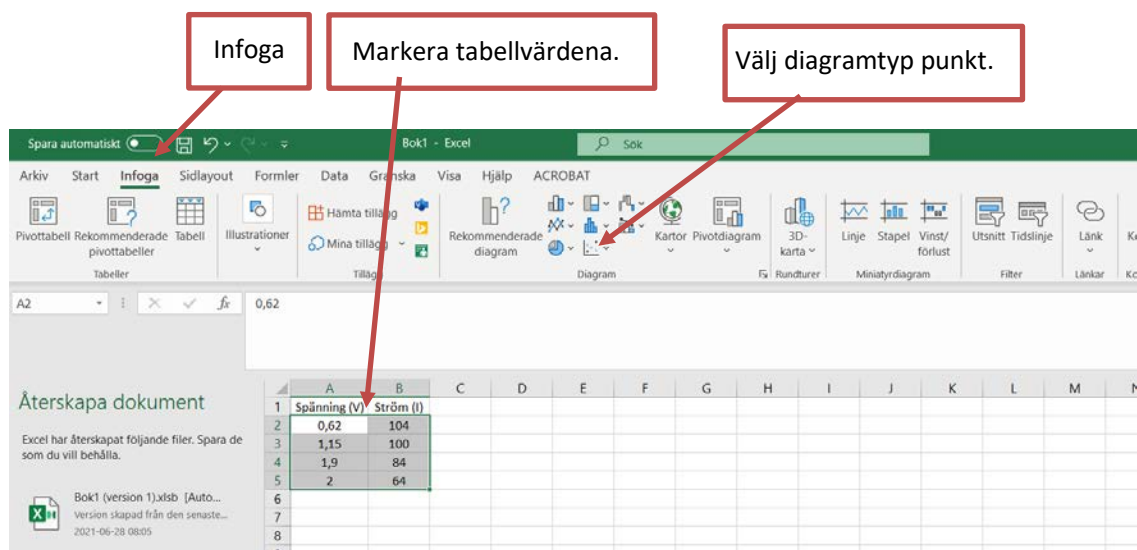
Infoga

Markera tabellvärdena.

Välj diagramtyp punkt.

Spara automatiskt

Bok1 - Excel

Sök

Arkiv Start Infoga Sidlayout Formler Data Granska Visa Hjälp ACROBAT

Pivottabell Rekommenderade pivottabeller Tabell

Tabeller

Illustrationer

Hämta tillägg

Mina tillägg

Tillägg

Rekommenderade diagram

Kartor Pivotdiagram

Diagram

3D-karta

Rundturer

Linje Stapel Vinst/förlust

Miniatyrdiagram

Utsnitt Tidslinje

Filter

Länk

Länkar

A2

$f_x$ 0,62

Återskapa dokument

Excel har återskapat följande filer. Spara de som du vill behålla.

Bok1 (version 1).xlsb [Auto...

Version skapad från den senaste...

2021-06-28 08:05

| | A | B | C | D | E | F | G | H | I | J | K | L | M |
|---|---|---|---|---|---|---|---|---|---|---|---|---|---|
| 1 | Spänning (V) | Ström (I) | | | | | | | | | | | |
| 2 | 0,62 | 104 | | | | | | | | | | | |
| 3 | 1,15 | 100 | | | | | | | | | | | |
| 4 | 1,9 | 84 | | | | | | | | | | | |
| 5 | 2 | 64 | | | | | | | | | | | |
| 6 | | | | | | | | | | | | | |
| 7 | | | | | | | | | | | | | |
| 8 | | | | | | | | | | | | | |